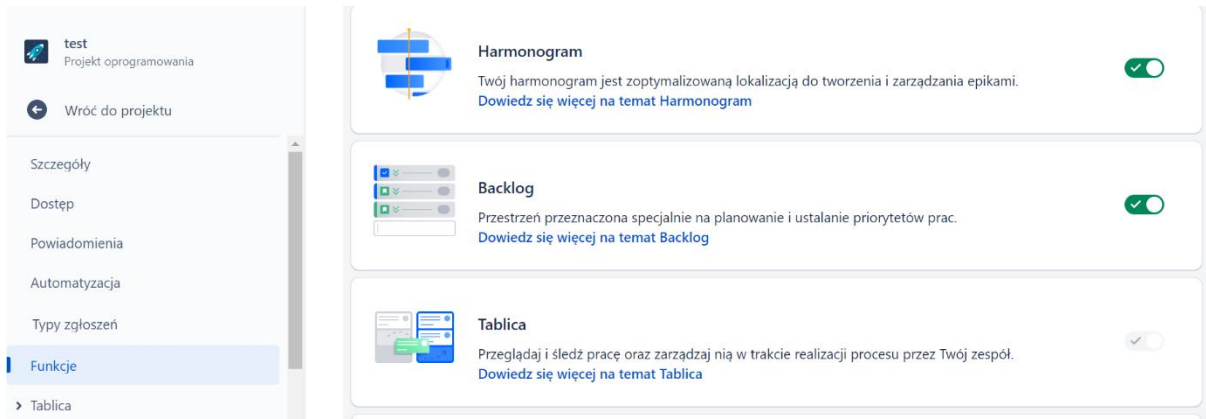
test
Projekt oprogramowania

Wróć do projektu

Szczegóły

Dostęp

Powiadomienia

Automatyzacja

Typy zgłoszeń

Funkcje

Tablica

Harmonogram

Twój harmonogram jest zoptymalizowaną lokalizacją do tworzenia i zarządzania epikami.
Dowiedz się więcej na temat Harmonogram

Backlog

Przestrzeń przeznaczona specjalnie na planowanie i ustalanie priorytetów prac.
Dowiedz się więcej na temat Backlog

Tablica

Przeglądaj i śledź pracę oraz zarządzaj nią w trakcie realizacji procesu przez Twój zespół.
Dowiedz się więcej na temat Tablica